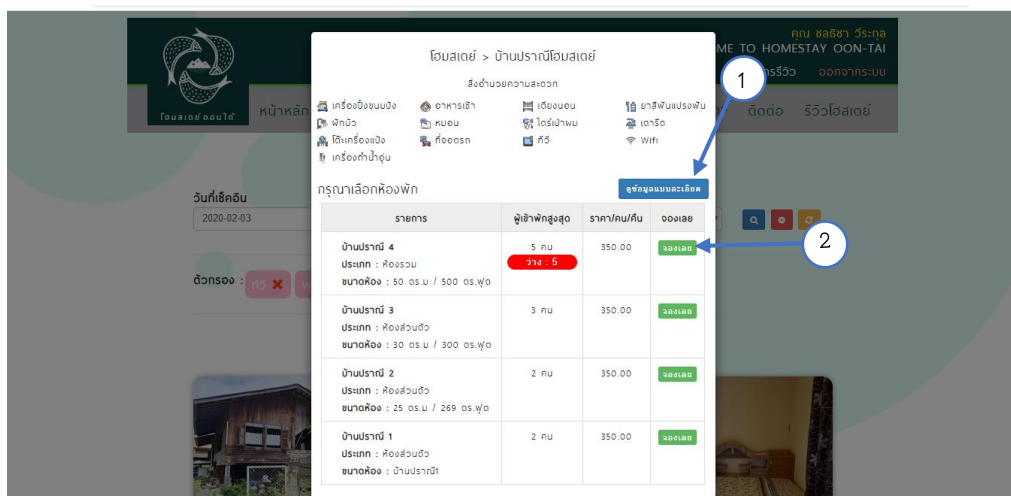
โฮมสเตย์ออนใต้

หน้าหลัก

คุณ ชลธิชา วีระกุล
ME TO HOMESTAY OON-TAI
การรีวิว ออกจากระบบ

ติดต่อ รีวิวโฮมสเตย์

วันที่เช็คอิน
2020-02-03

ตัวกรอง : ทีวี

โฮมสเตย์ > บ้านปราณีโฮมสเตย์

สิ่งอำนวยความสะดวก

เครื่องปิ้งขนมปัง
อาหารเช้า
เตียงนอน
ยาสีฟันแปรงฟัน
ฝักบัว
หมอน
ไดร์เป่าผม
เตารีด
โต๊ะเครื่องแป้ง
ที่จอดรถ
ทีวี
Wifi
เครื่องทำน้ำอุ่น

1

กรุณาเลือกห้องพัก

ดูข้อมูลแบบละเอียด

| รายการ | ผู้เข้าพักสูงสุด | ราคา/คน/คืน | จองเลย |
|---|---|---|---|
| บ้านปราณี 4 ประเภท : ห้องรวม ขนาดห้อง : 50 ตร.ม / 500 ตร.ฟุต | 5 คน ว่าง : 5 | 350.00 | จองเลย |
| บ้านปราณี 3 ประเภท : ห้องส่วนตัว ขนาดห้อง : 30 ตร.ม / 300 ตร.ฟุต | 3 คน | 350.00 | จองเลย |
| บ้านปราณี 2 ประเภท : ห้องส่วนตัว ขนาดห้อง : 25 ตร.ม / 269 ตร.ฟุต | 2 คน | 350.00 | จองเลย |
| บ้านปราณี 1 ประเภท : ห้องส่วนตัว ขนาดห้อง : บ้านปราณี1 | 2 คน | 350.00 | จองเลย |

2